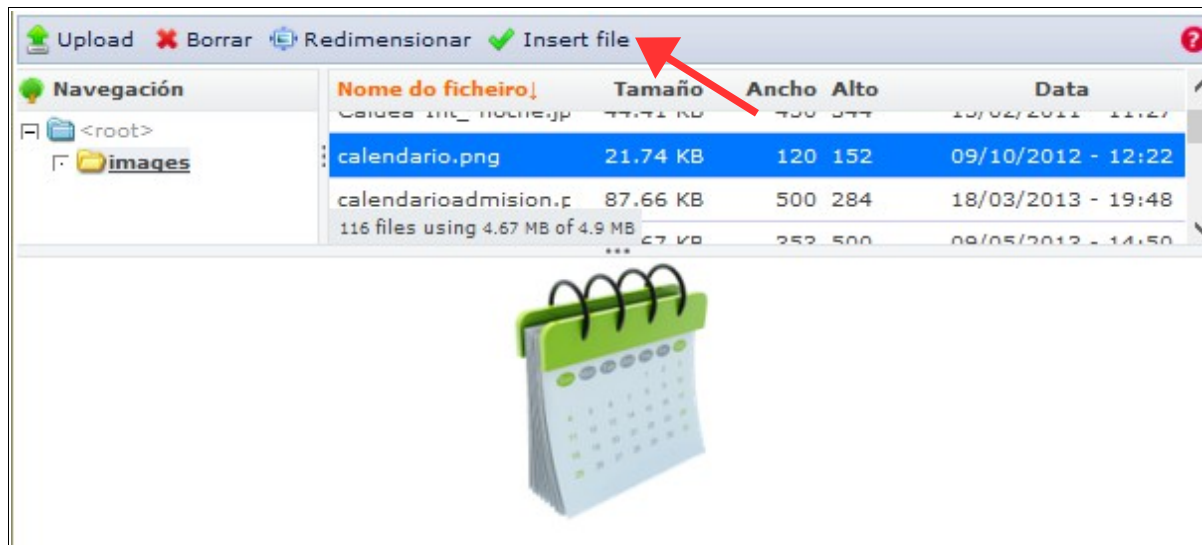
Upload Borrar Redimensionar Insert file

Navegación

<root>

images

| Nome do ficheiro↓ | Tamaño | Ancho | Alto | Data |
|---|---|---|---|---|
| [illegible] | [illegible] | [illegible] | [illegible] | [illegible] |
| calendario.png | 21.74 KB | 120 | 152 | 09/10/2012 - 12:22 |
| calendarioadmision.p | 87.66 KB | 500 | 284 | 18/03/2013 - 19:48 |
| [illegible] | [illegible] | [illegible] | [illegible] | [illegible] |

116 files using 4.67 MB of 4.9 MB